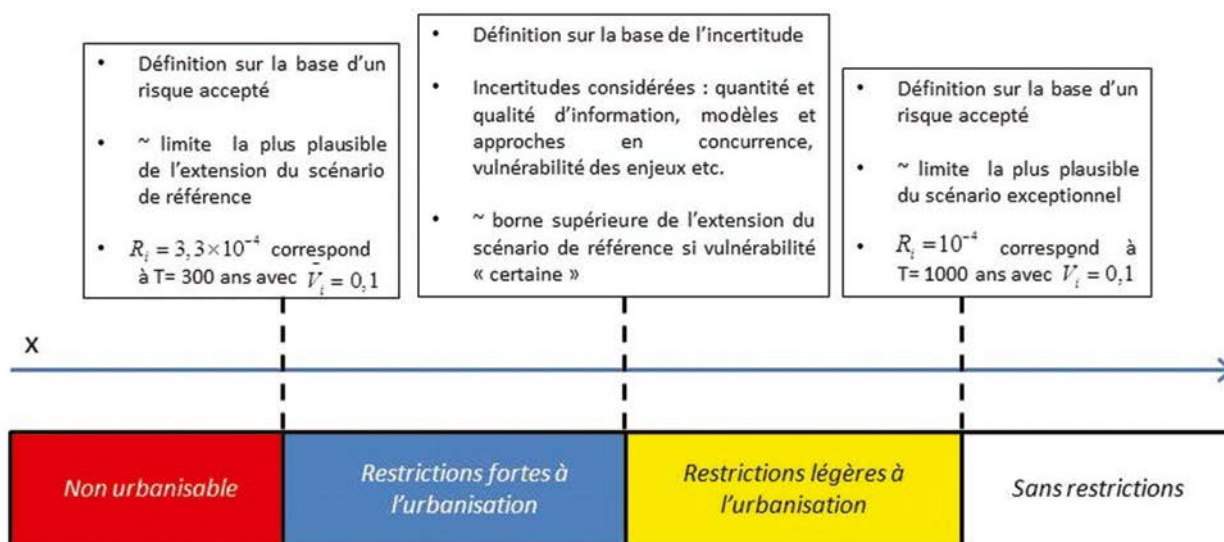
• Définition sur la base d'un risque accepté

• ~ limite la plus plausible de l'extension du scénario de référence

• $R_i = 3,3 \times 10^{-4}$ correspond à T= 300 ans avec $V_i = 0,1$

• Définition sur la base de l'incertitude

• Incertitudes considérées : quantité et qualité d'information, modèles et approches en concurrence, vulnérabilité des enjeux etc.

• ~ borne supérieure de l'extension du scénario de référence si vulnérabilité « certaine »

• Définition sur la base d'un risque accepté

• ~ limite la plus plausible du scénario exceptionnel

• $R_i = 10^{-4}$ correspond à T= 1000 ans avec $V_i = 0,1$

X

| Non urbanisable | Restrictions fortes à l'urbanisation | Restrictions légères à l'urbanisation | Sans restrictions |
|---|---|---|---|